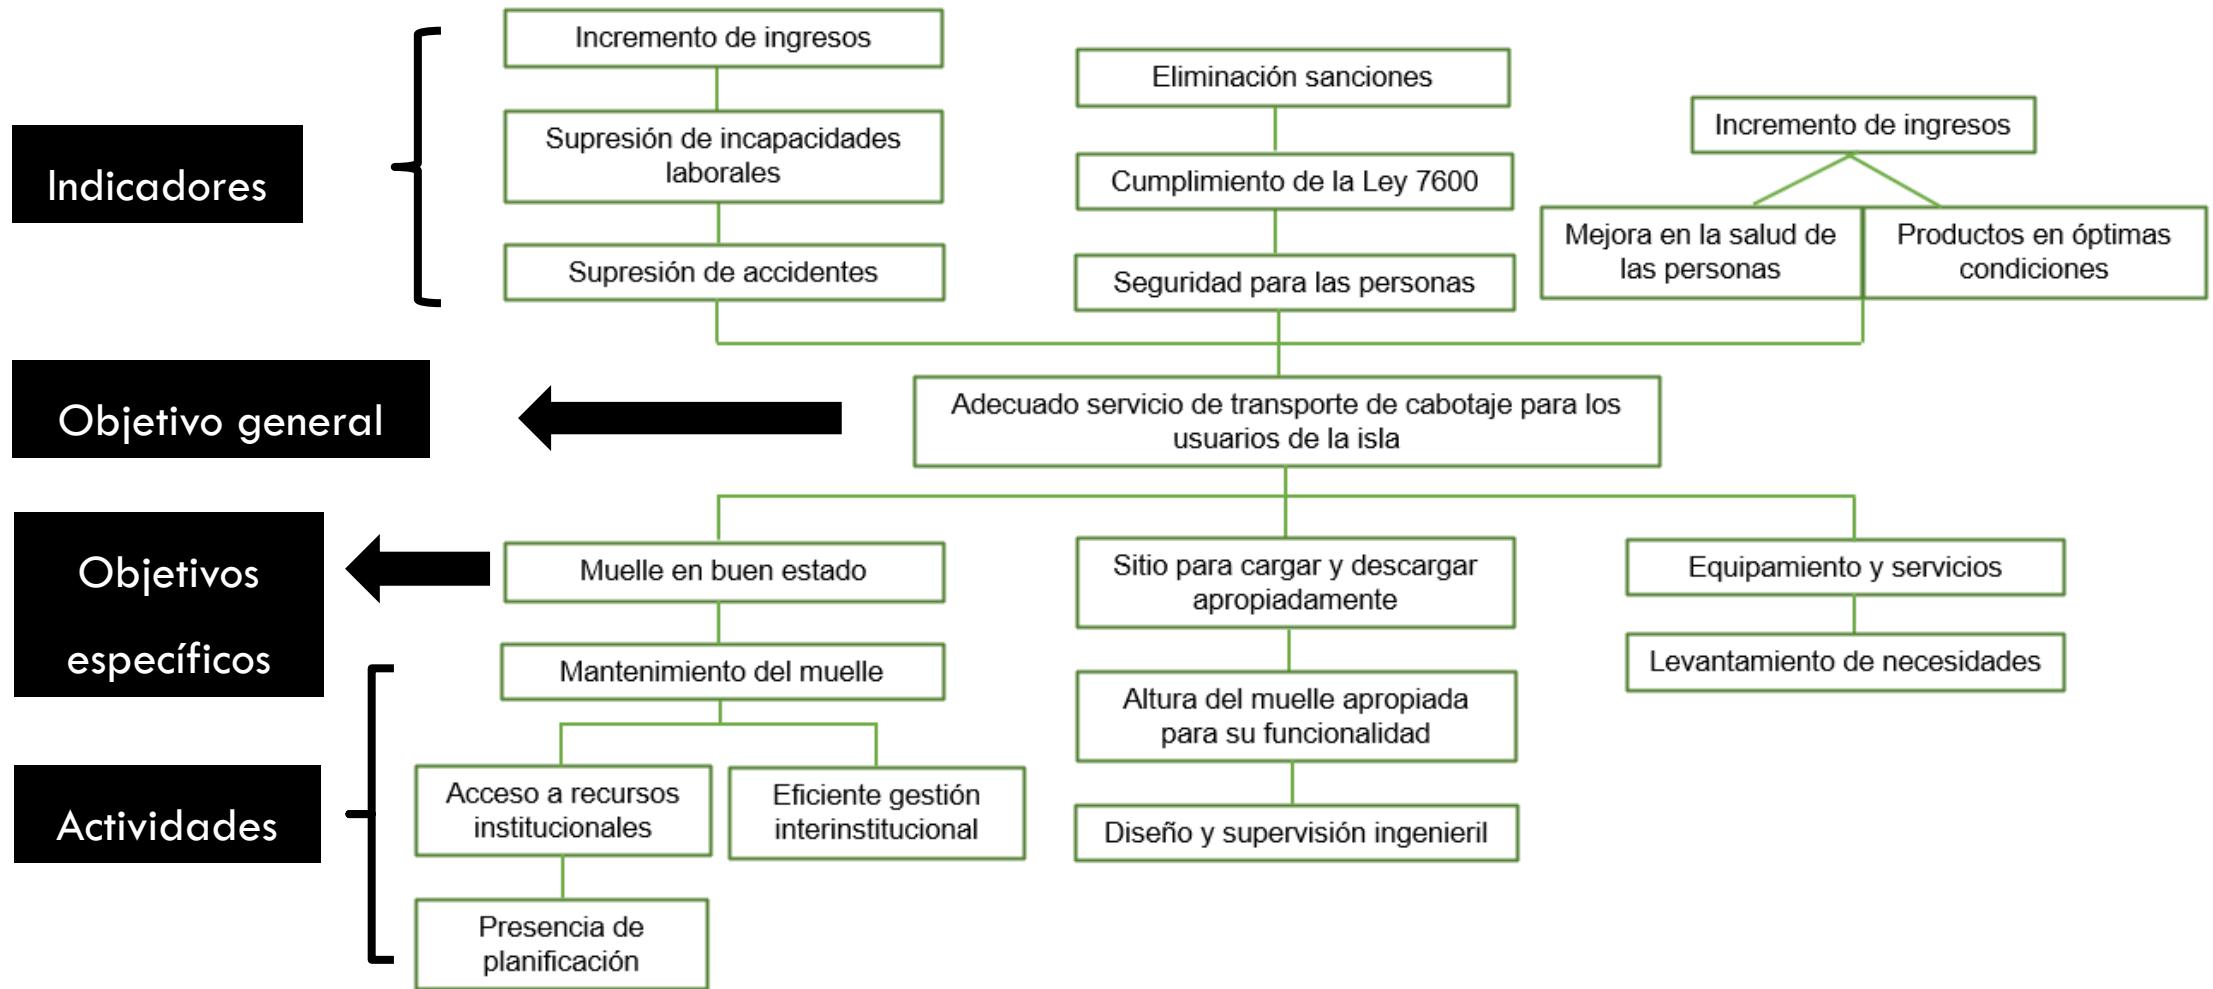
Indicadores

Incremento de ingresos

Supresión de incapacidades laborales

Supresión de accidentes

Eliminación sanciones

Cumplimiento de la Ley 7600

Seguridad para las personas

Incremento de ingresos

Mejora en la salud de las personas

Productos en óptimas condiciones

Objetivo general

Adecuado servicio de transporte de cabotaje para los usuarios de la isla

Objetivos específicos

Muelle en buen estado

Sitio para cargar y descargar apropiadamente

Equipamiento y servicios

Actividades

Mantenimiento del muelle

Acceso a recursos institucionales

Eficiente gestión interinstitucional

Presencia de planificación

Altura del muelle apropiada para su funcionalidad

Diseño y supervisión ingenieril

Levantamiento de necesidades